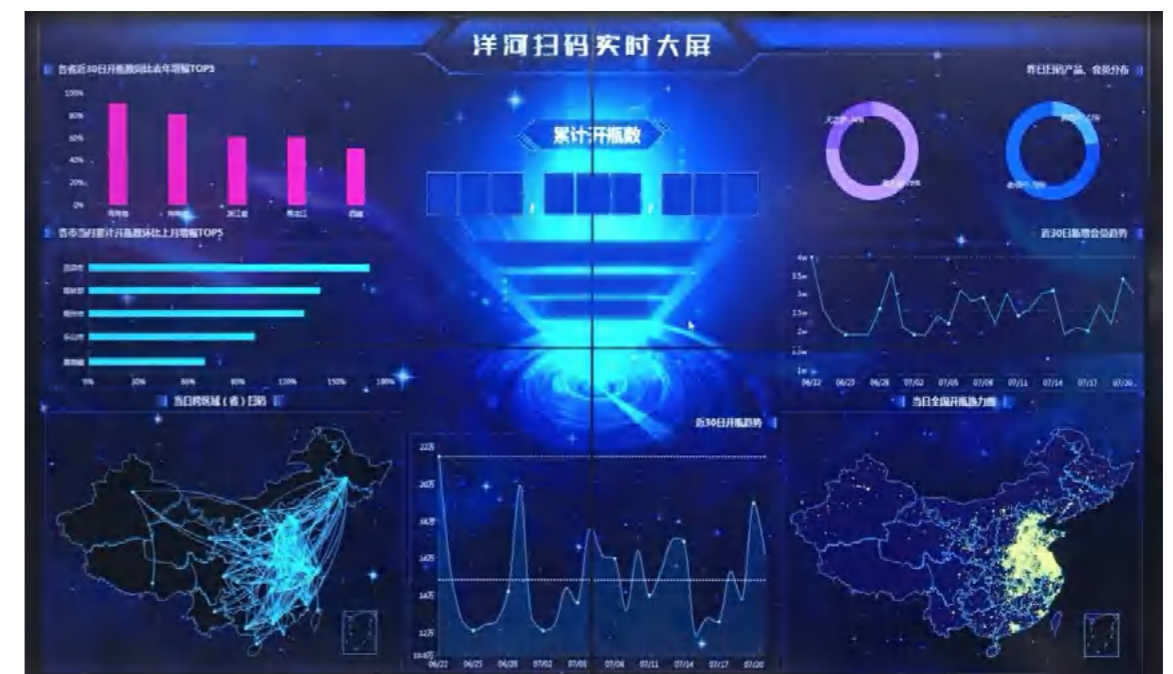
洋河扫码实时大屏

各省近30日开瓶数同比去年增幅TOP5

100%
80%
60%
40%
20%
0%

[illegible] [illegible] 浙江省 黑龙江 西藏

各市当日累计开瓶数环比上月增幅TOP5

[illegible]
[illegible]
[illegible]
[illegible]
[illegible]

0% 30% 60% 90% 120% 150% 180%

当日跨区域（省）扫码

累计开瓶数

近30日开瓶趋势

22万
20万
18万
16万
14万
12万
10.8万

06/22 06/25 06/28 07/02 07/05 07/08 07/11 07/14 07/17 07/20

昨日扫码产品、会员分布

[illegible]

近30日新增会员趋势

4w
3.5w
3w
2.5w
2w
1.5w
1w

06/22 06/25 06/28 07/02 07/05 07/08 07/11 07/14 07/17 07/20

当日全国开瓶热力图